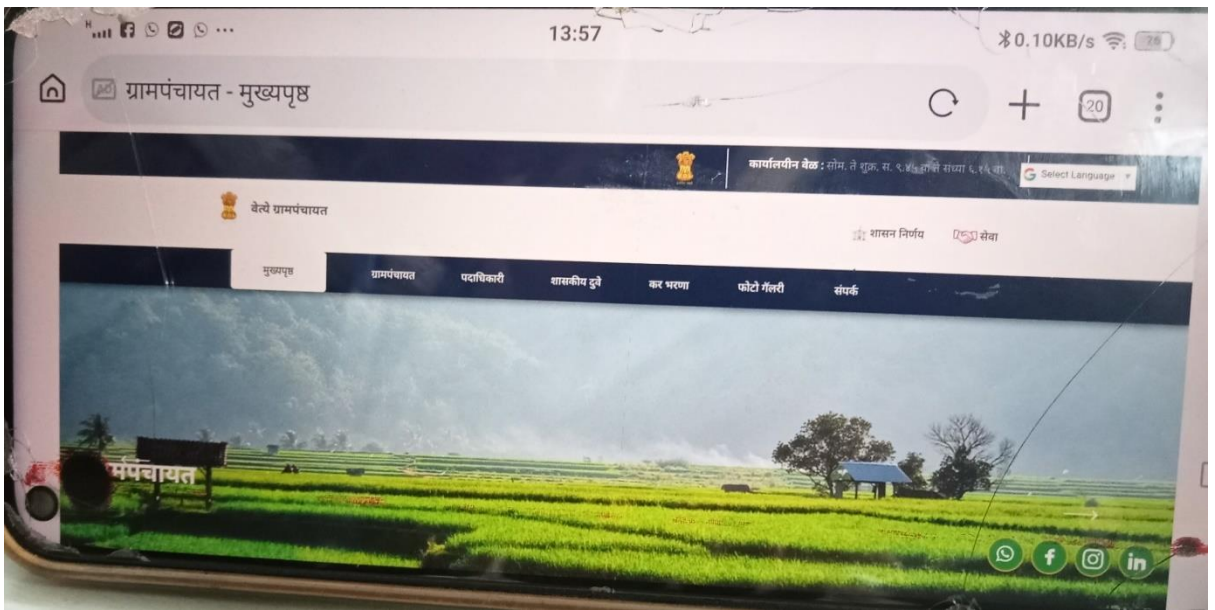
13:57

0.10KB/s 28

ग्रामपंचायत - मुख्यपृष्ठ

20

कार्यालयीन वेळ : सोम. ते शुक्र. स. ९.४५ ते संध्या ६.१५ वा.

Select Language

बेल्ये ग्रामपंचायत

शासन निर्णय

सेवा

मुख्यपृष्ठ

ग्रामपंचायत

पदाधिकारी

शासकीय दुवे

कर भरणा

फोटो गॅलरी

संपर्क

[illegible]मपंचायत